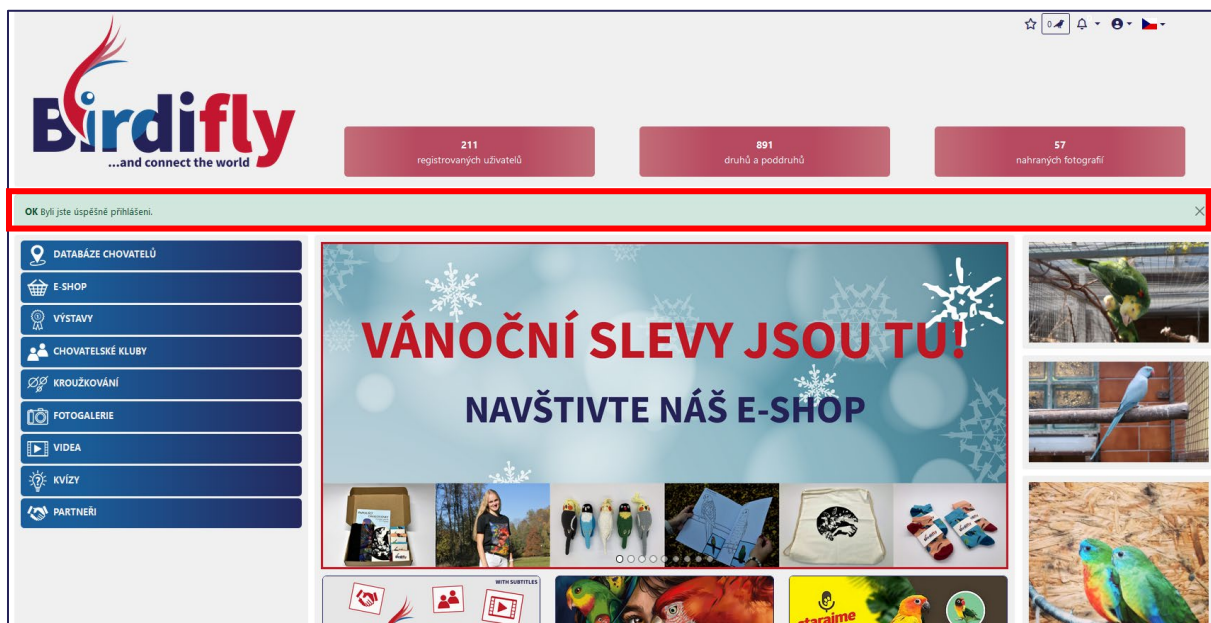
0

Birdifly
...and connect the world

211
registrovaných uživatelů

891
druhů a poddruhů

57
nahraných fotografií

OK Byli jste úspěšně přihlášeni.

DATABÁZE CHOVATELŮ
E-SHOP
VÝSTAVY
CHOVATELSKÉ KLUBY
KROUŽKOVÁNÍ
FOTOGALERIE
VIDEA
KVÍZY
PARTNEŘI

VÁNOČNÍ SLEVY JSOU TU!
NAVŠTIVTE NÁŠ E-SHOP

WITH SUBTITLES

staraime